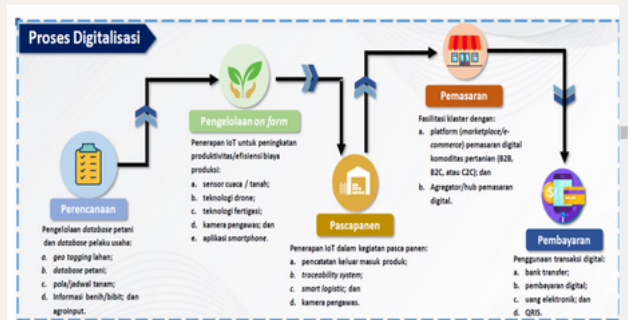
Proses Digitalisasi

Perencanaan

Pengelolaan *database* petani dan *database* pelaku usaha:
a. *geo tagging* lahan;
b. *database* petani;
c. pola/jadwal tanam;
d. Informasi benih/bibit; dan agroinput.

Pengelolaan *on form*

Penerapan IoT untuk peningkatan produktivitas/efisiensi biaya produksi:
a. sensor cuaca / tanah;
b. teknologi drone;
c. teknologi fertigasi;
d. kamera pengawas; dan
e. aplikasi *smartphone*.

Pascapanen

Penerapan IoT dalam kegiatan pasca panen:
a. pencatatan keluar masuk produk;
b. *traceability system*;
c. *smart logistic*; dan
d. kamera pengawas.

Pemasaran

Fasilitasi klaster dengan:
a. platform (*marketplace/e-commerce*) pemasaran digital komoditas pertanian (B2B, B2C, atau C2C); dan
b. Agregator/hub pemasaran digital.

Pembayaran

Penggunaan transaksi digital:
a. bank transfer;
b. pembayaran digital;
c. uang elektronik; dan
d. QRIS.